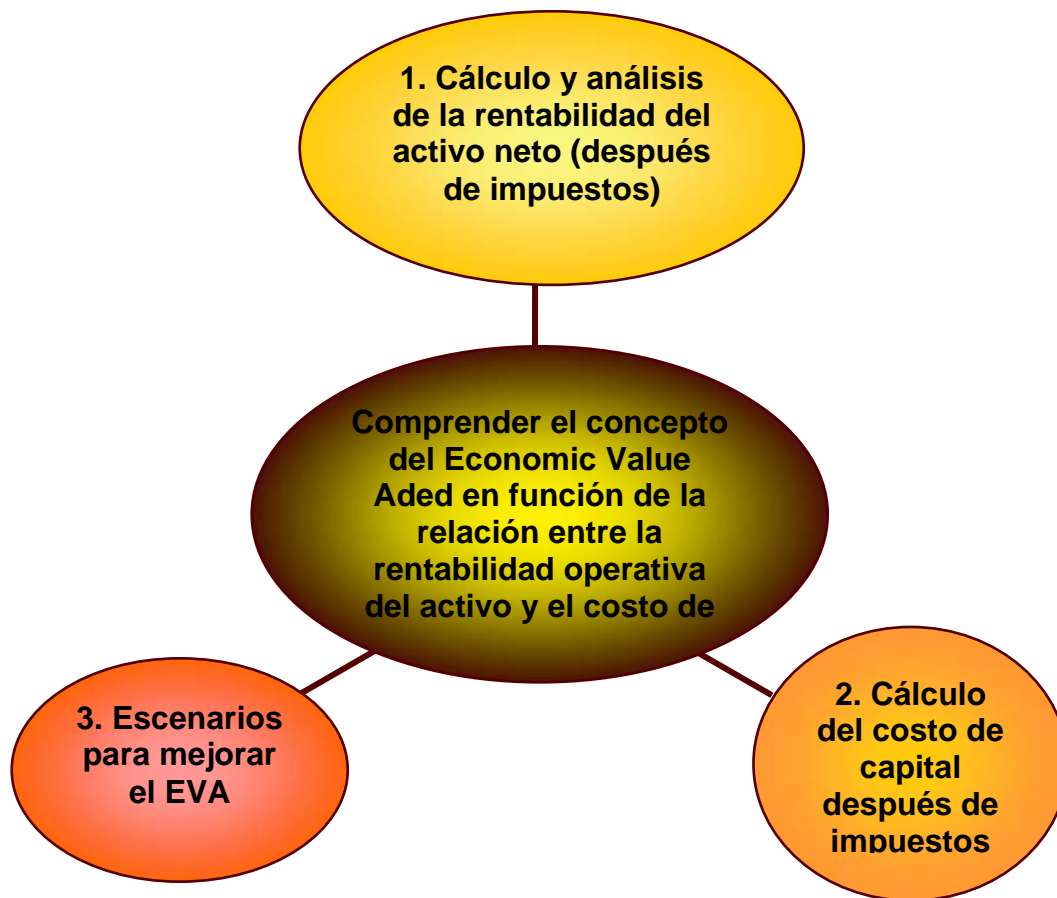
1. Cálculo y análisis de la rentabilidad del activo neto (después de impuestos)

Comprender el concepto del Economic Value Aded en función de la relación entre la rentabilidad operativa del activo y el costo de

3. Escenarios para mejorar el EVA

2. Cálculo del costo de capital después de impuestos